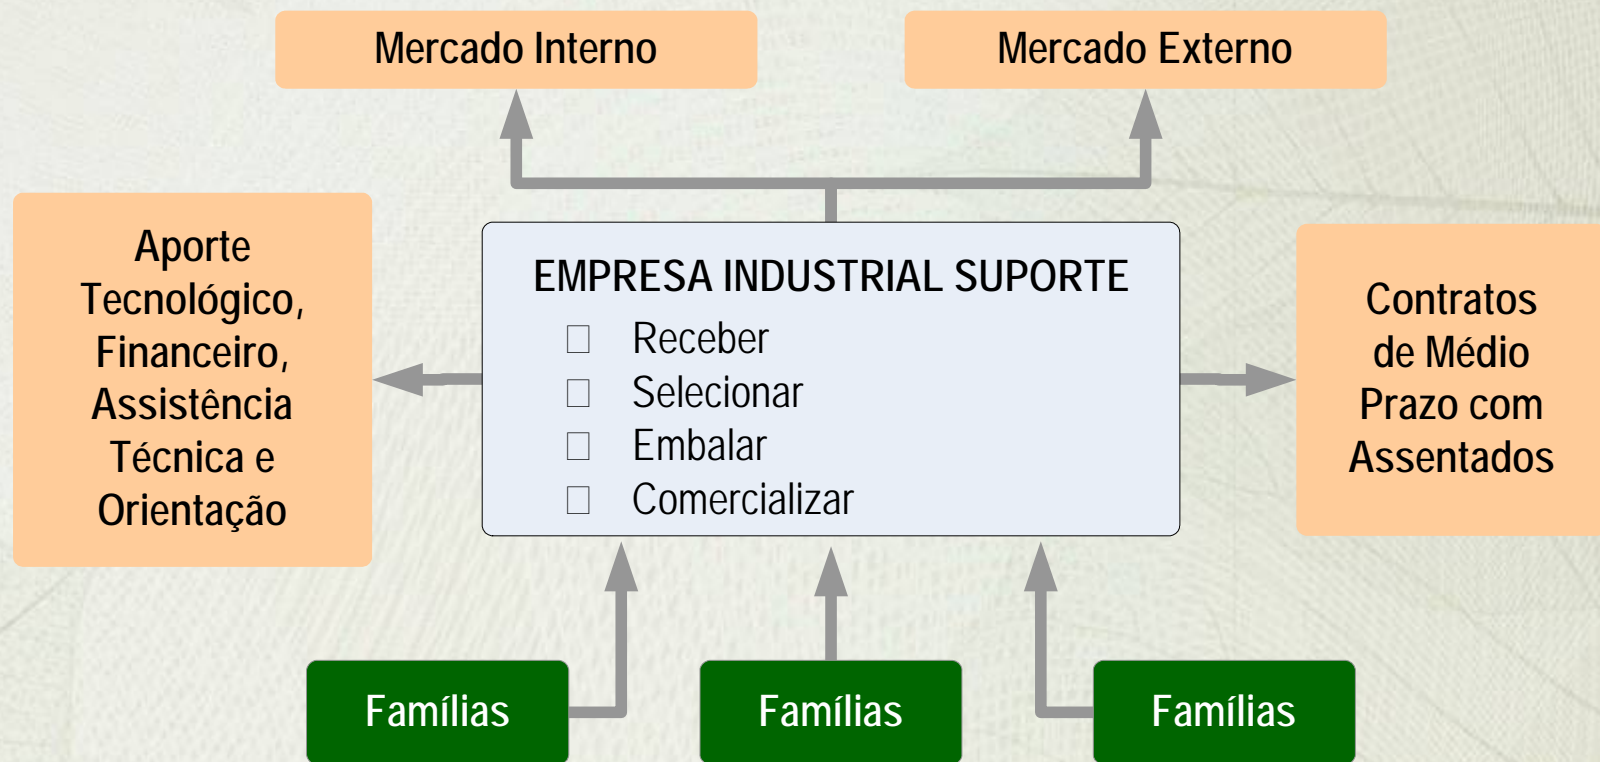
Mercado Interno

Mercado Externo

Aporte Tecnológico, Financeiro, Assistência Técnica e Orientação

EMPRESA INDUSTRIAL SUPORTE

□ Receber
□ Selecionar
□ Embalar
□ Comercializar

Contratos de Médio Prazo com Assentados

Famílias

Famílias

Famílias